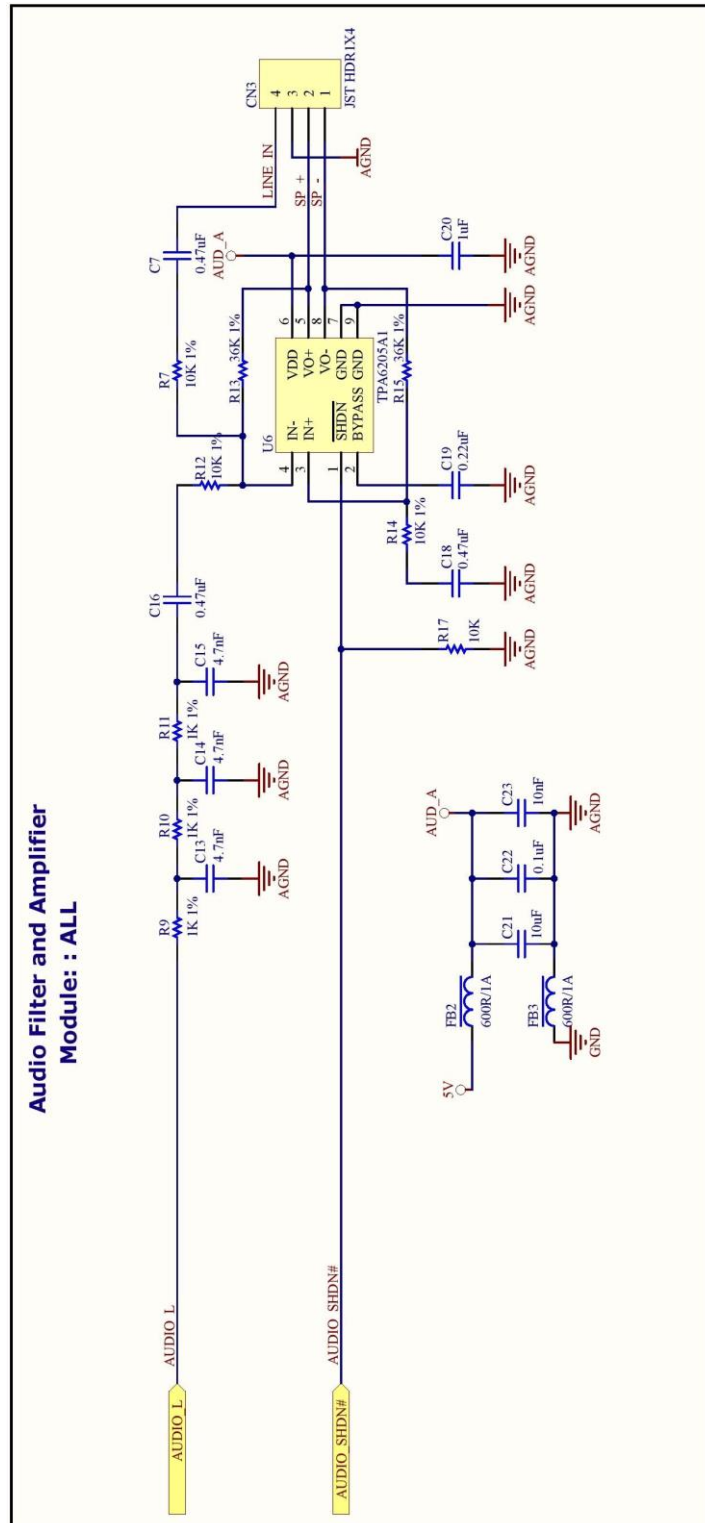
Audio Filter and Amplifier
Module: : ALL

CN3
JST HDR1X4
4
3
2
1
AGND
LINE_IN
SP +
SP -

C7
0.47uF
AUD_A
C20
1uF
AGND

R7
10K 1%
R13
36K 1%
6
5
8
7
9
VDD
VO+
VO-
GND
GND
AGND

U6
IN-
IN+
SHDN
BYPASS
TPA6205A1
R15
36K 1%
4
3
1
2

R12
10K 1%
C19
0.22uF
AGND

R14
10K 1%
C18
0.47uF
AGND

C16
0.47uF

R17
10K
AGND

C15
4.7nF
AGND
R11
1K 1%
C14
4.7nF
AGND
R10
1K 1%
C13
4.7nF
AGND
R9
1K 1%

AUD_A
C23
10nF
AGND
C22
0.1uF
C21
10uF
FB2
600R/1A
FB3
600R/1A
GND
5V

AUDIO_L
AUDIO_L
AUDIO_SHDN#
AUDIO_SHDN#